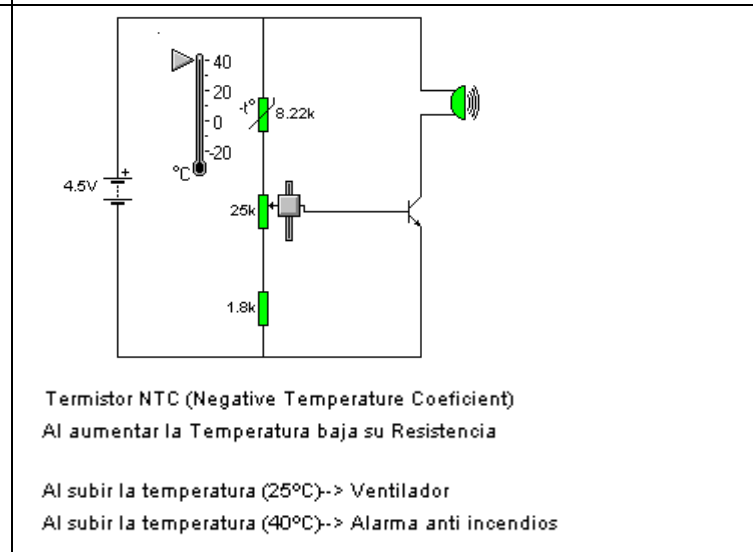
40
20
0
-20
°C
-t°
8.22k
4.5V
+
25k
1.8k

Termistor NTC (Negative Temperature Coeficient)
Al aumentar la Temperatura baja su Resistencia

Al subir la temperatura (25ºC)--> Ventilador
Al subir la temperatura (40ºC)--> Alarma anti incendios